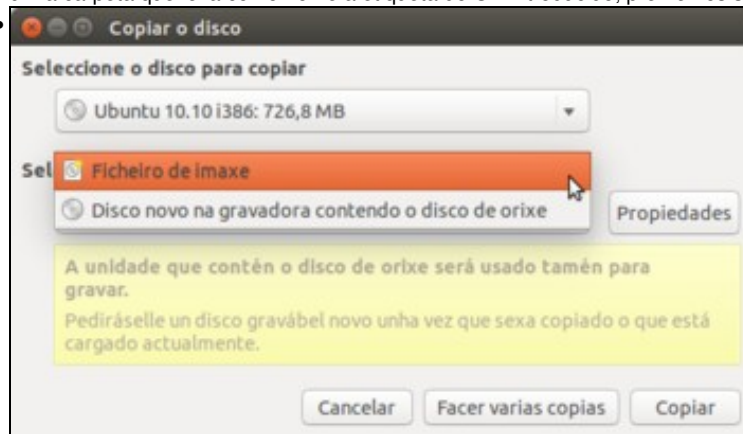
Copiar o disco

Seleccione o disco para copiar

Ubuntu 10.10 i386: 726,8 MB

Sel

Ficheiro de imaxe

Disco novo na gravadora contendo o disco de orixe

Propiedades

A unidade que contén o disco de orixe será usado tamén para gravar.

Pediráselle un disco gravábel novo unha vez que sexa copiado o que está cargado actualmente.

Cancelar

Facer varias copias

Copiar